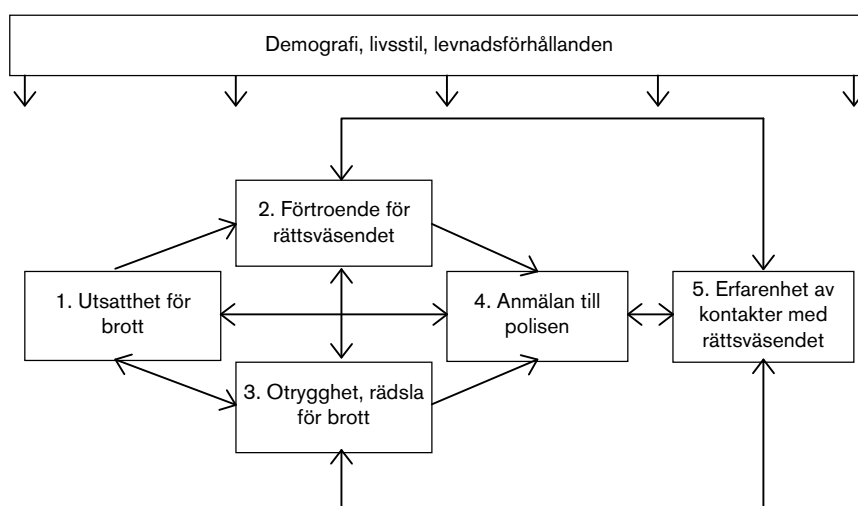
Demografi, livsstil, levnadsförhållanden

2. Förtroende för rättsväsendet

1. Utsatthet för brott

4. Anmälan till polisen

5. Erfarenhet av kontakter med rättsväsendet

3. Otrygghet, rädsla för brott